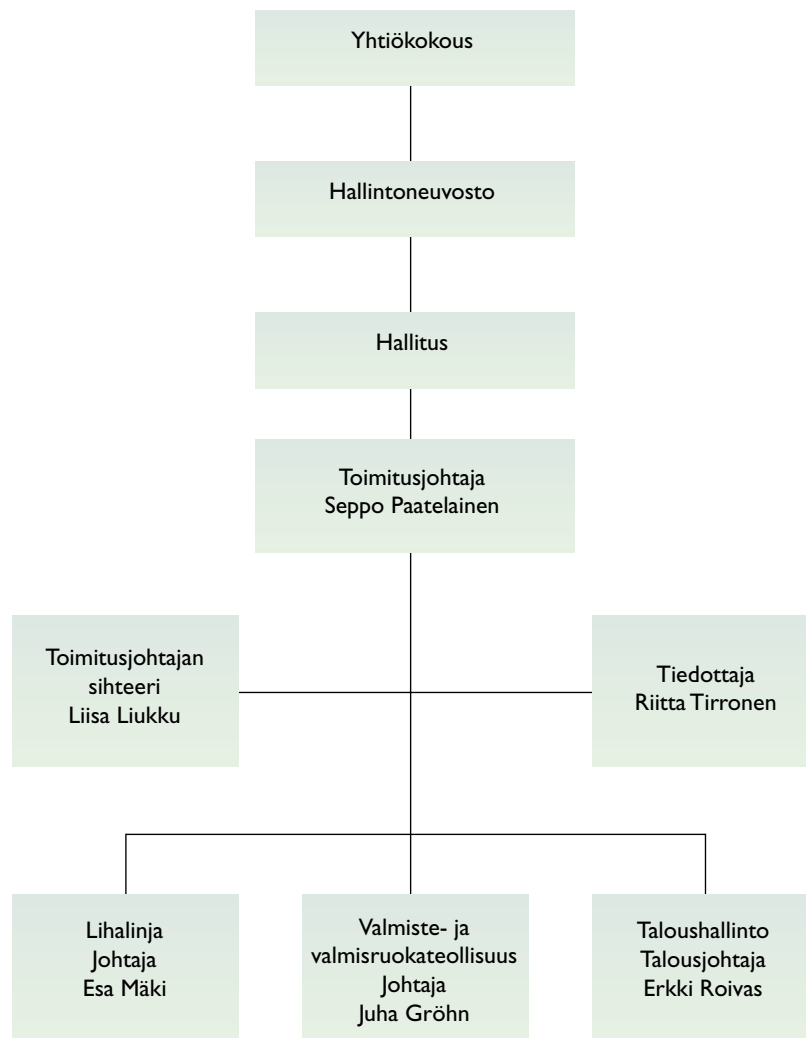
Yhtiökokous

Hallintoneuvosto

Hallitus

Toimitusjohtaja
Seppo Paatelainen

Toimitusjohtajan sihteeri
Liisa Liukku

Tiedottaja
Riitta Tirronen

Lihalinja
Johtaja
Esa Mäki

Valmiste- ja valmisruokateollisuus
Johtaja
Juha Gröhn

Taloushallinto
Talousjohtaja
Erkki Roivas